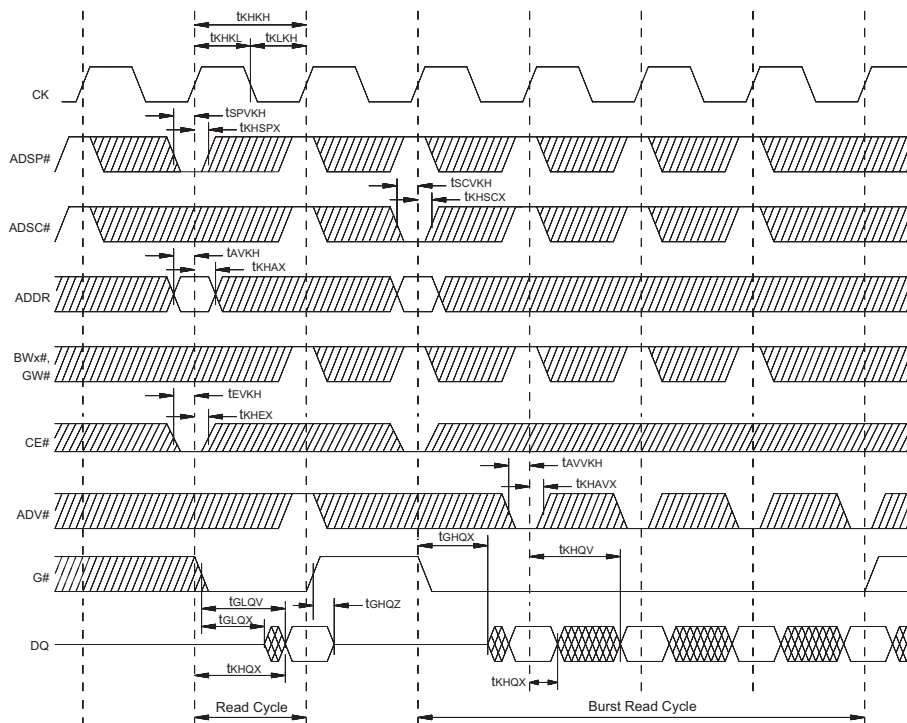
$t_{KHKH}$
$t_{KHKL}$
$t_{KLKH}$
CK
$t_{SPVKH}$
$t_{KHSPX}$
ADSP#
$t_{SCVKH}$
$t_{KHSCX}$
ADSC#
$t_{AVKH}$
$t_{KHAX}$
ADDR
BWx#, GW#
$t_{EVKH}$
$t_{KHEX}$
CE#
$t_{AVVKH}$
$t_{KHAVX}$
ADV#
$t_{GHQX}$
$t_{KHQV}$
G#
$t_{GLQV}$
$t_{GLQX}$
$t_{GHQZ}$
DQ
$t_{KHQX}$
$t_{KHQX}$
Read Cycle
Burst Read Cycle